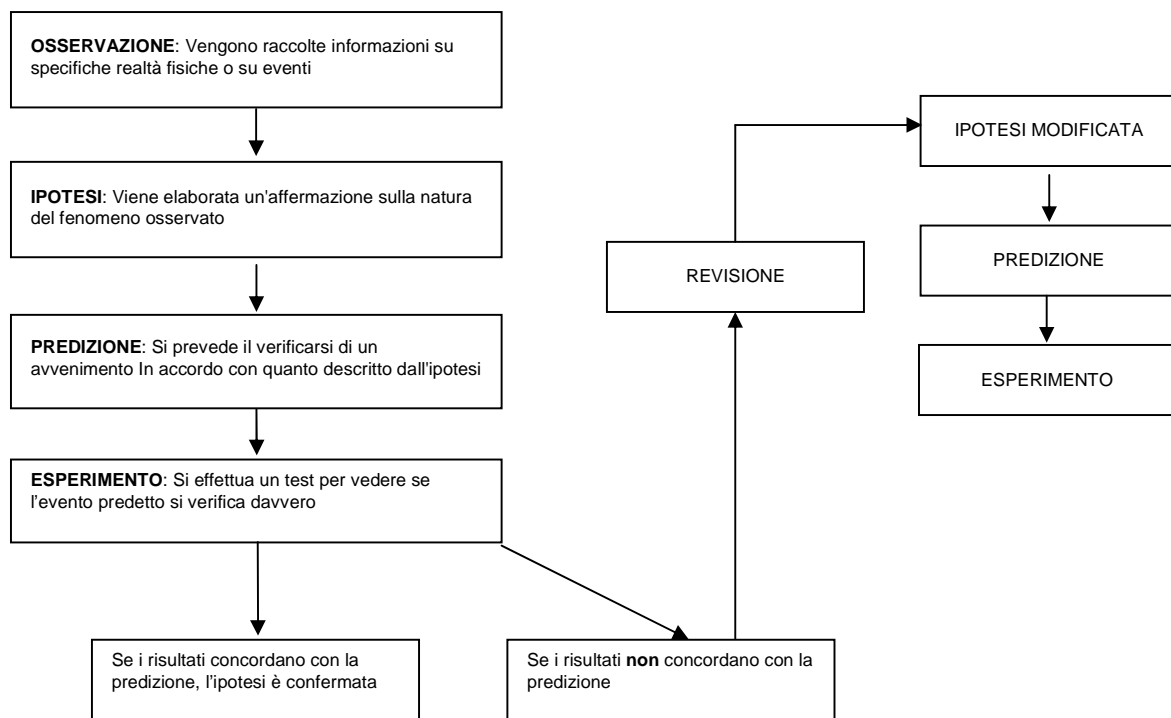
OSSERVAZIONE: Vengono raccolte informazioni su specifiche realtà fisiche o su eventi

IPOTESI: Viene elaborata un'affermazione sulla natura del fenomeno osservato

PREDIZIONE: Si prevede il verificarsi di un avvenimento In accordo con quanto descritto dall'ipotesi

ESPERIMENTO: Si effettua un test per vedere se l'evento predetto si verifica davvero

Se i risultati concordano con la predizione, l'ipotesi è confermata

Se i risultati non concordano con la predizione

REVISIONE

IPOTESI MODIFICATA

PREDIZIONE

ESPERIMENTO